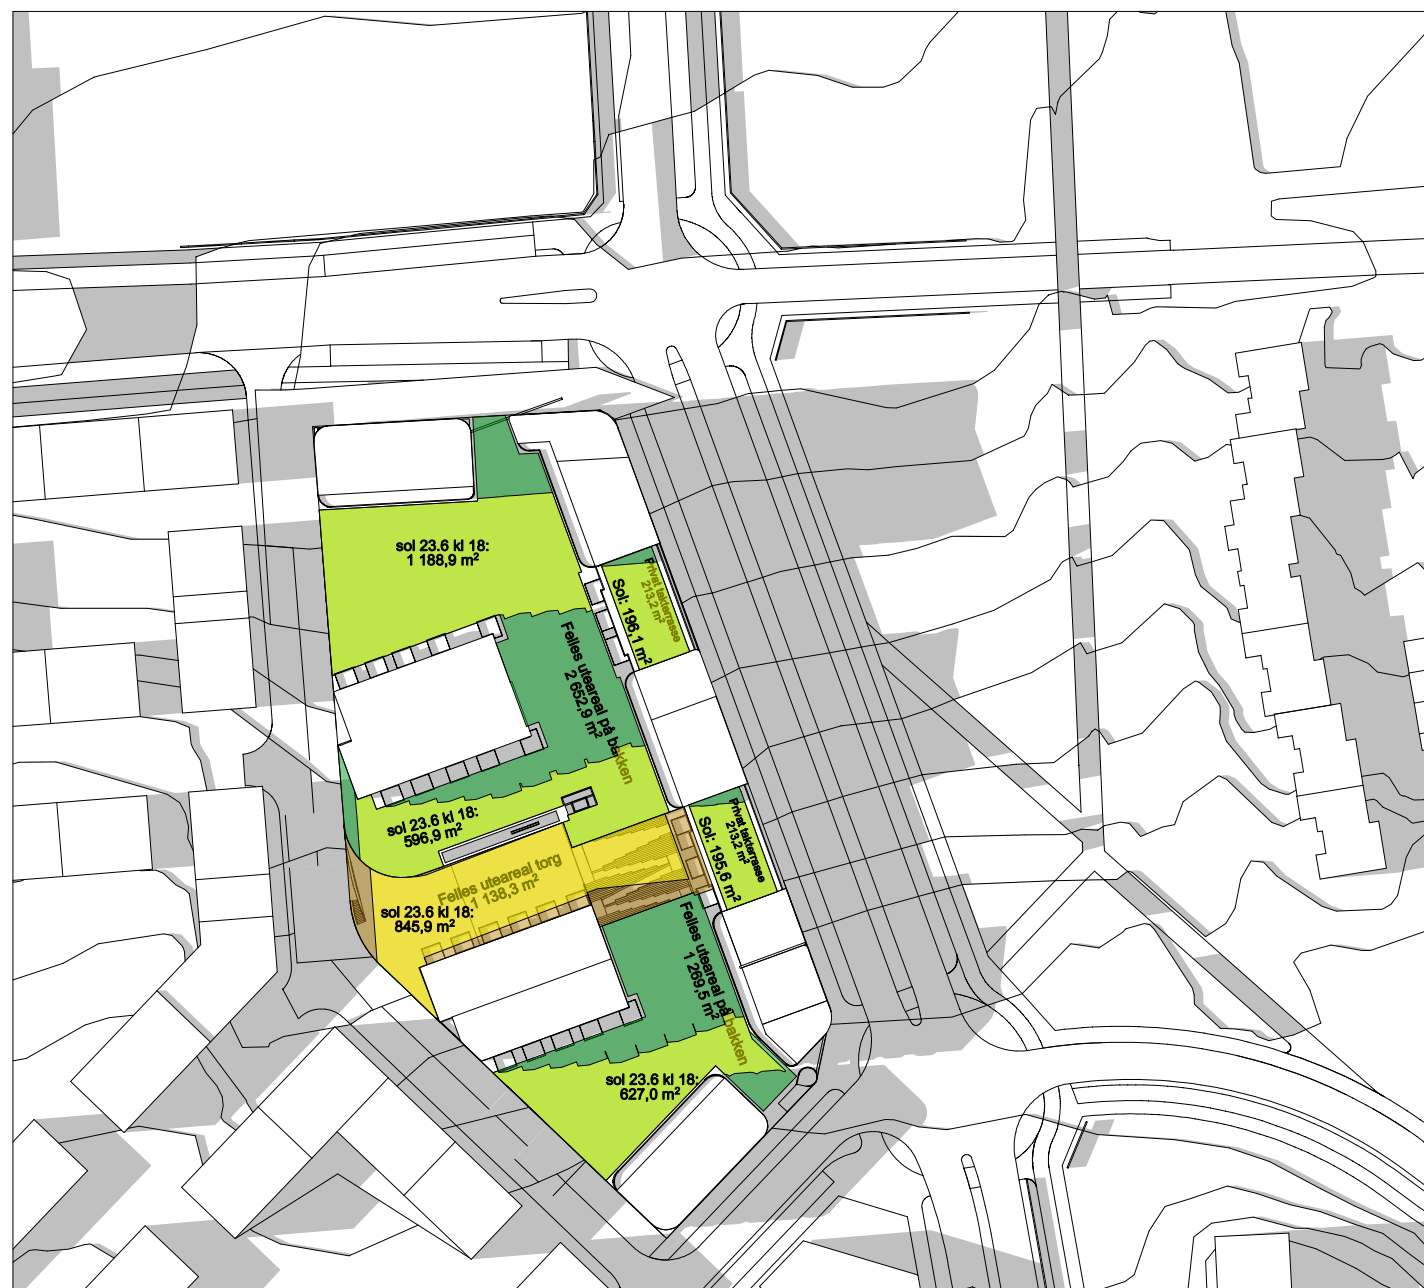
sol 23.6 kl 18:
1 188,9 m²

Privat takterrasse
213,2 m²

Sol: 196,1 m²

Felles uteareal på bakken
2 652,9 m²

sol 23.6 kl 18:
596,9 m²

Privat takterrasse
213,2 m²

Sol: 195,6 m²

Felles uteareal torg
1 138,3 m²

sol 23.6 kl 18:
845,9 m²

Felles uteareal på bakken
1 269,5 m²

sol 23.6 kl 18:
627,0 m²